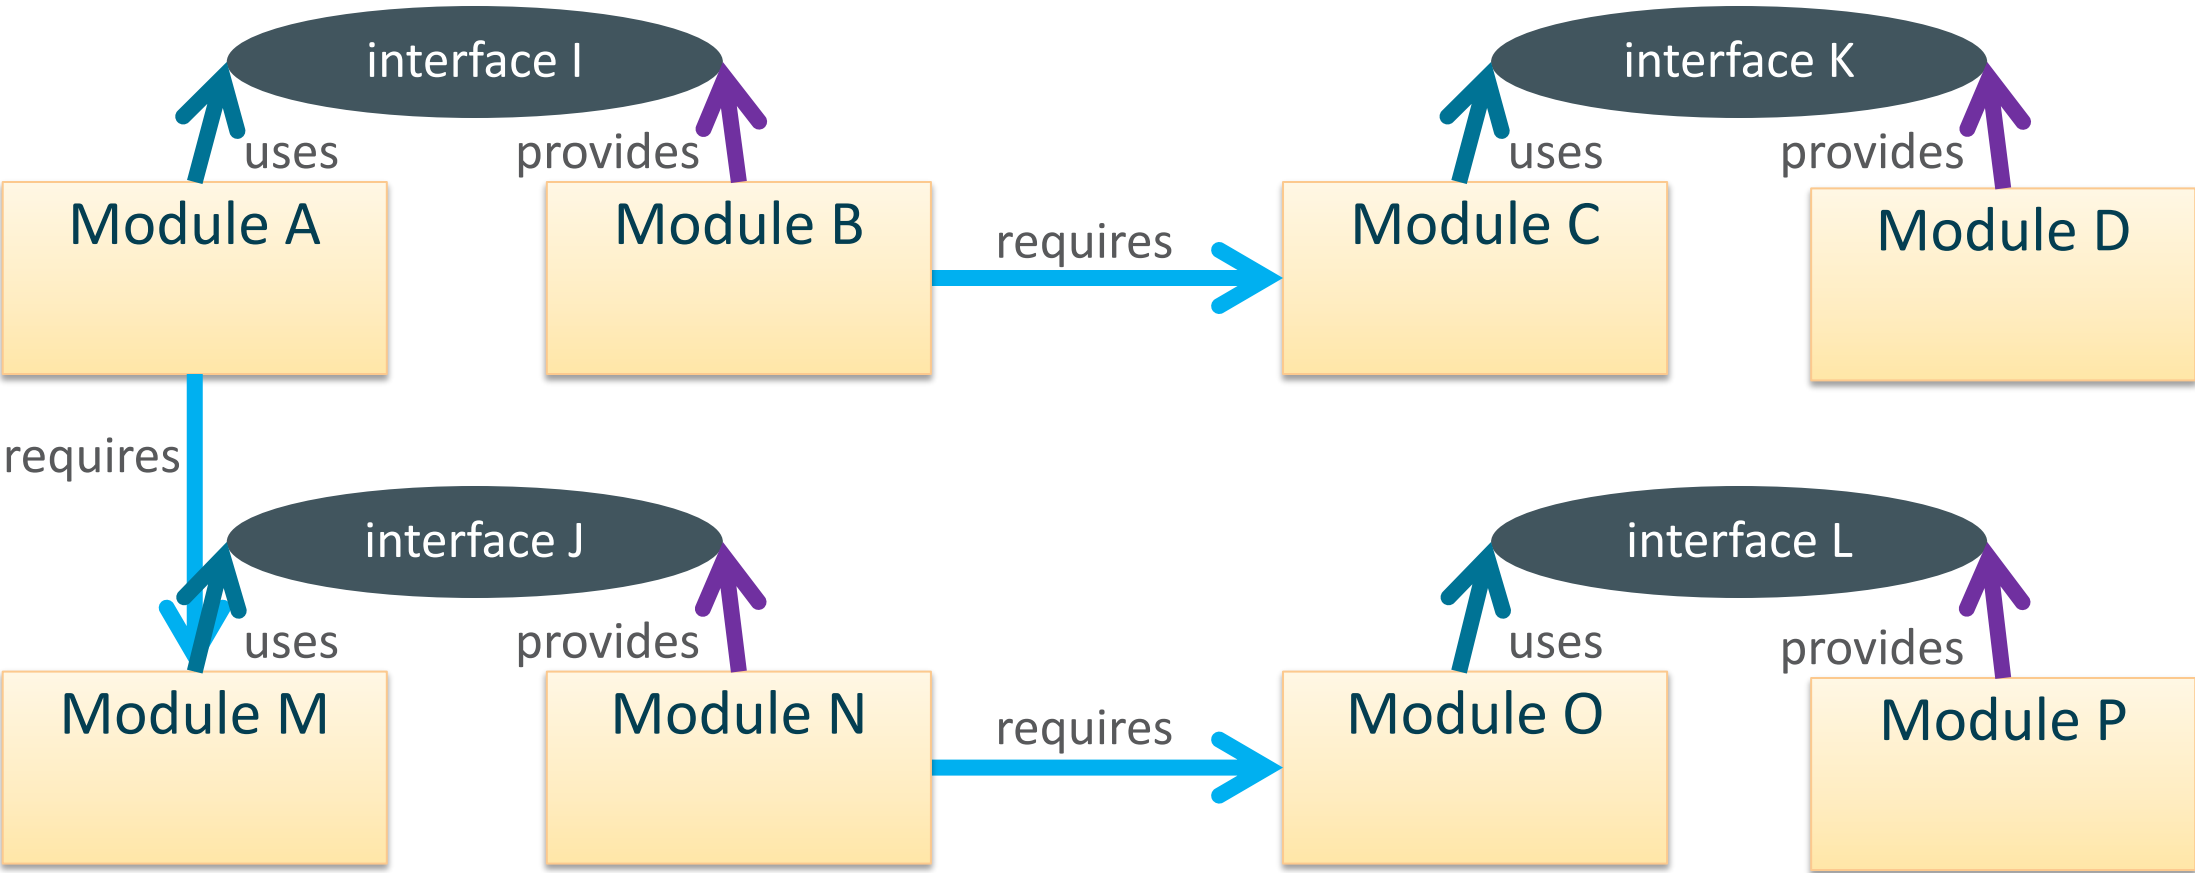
interface I

uses

provides

Module A

Module B

requires

interface K

uses

provides

Module C

Module D

requires

interface J

uses

provides

Module M

Module N

requires

interface L

uses

provides

Module O

Module P